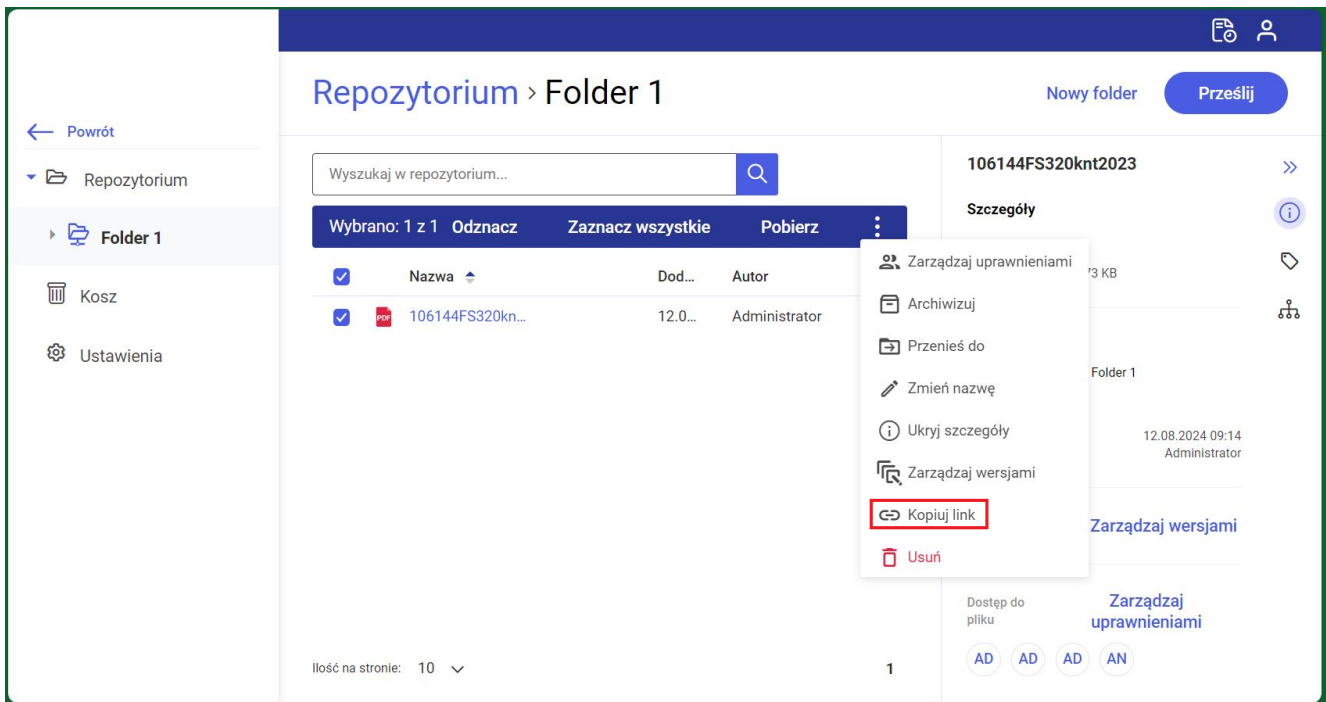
Powrót
Repozytorium
Folder 1
Kosz
Ustawienia

Repozytorium › Folder 1

Nowy folder
Prześlij

Wyszukaj w repozytorium...

Wybrano: 1 z 1 Odznacz Zaznacz wszystkie Pobierz

| | Nazwa | Dod... | Autor |
|---|---|---|---|
| | PDF 106144FS320kn... | 12.0... | Administrator |

Zarządzaj uprawnieniami
Archiwizuj
Przenieś do
Zmień nazwę
Ukryj szczegóły
Zarządzaj wersjami
Kopiuj link
Usuń

Ilość na stronie: 10
1

106144FS320knt2023
Szczegóły
73 KB
Folder 1
12.08.2024 09:14
Administrator
Zarządzaj wersjami
Dostęp do pliku
Zarządzaj uprawnieniami
AD AD AD AN